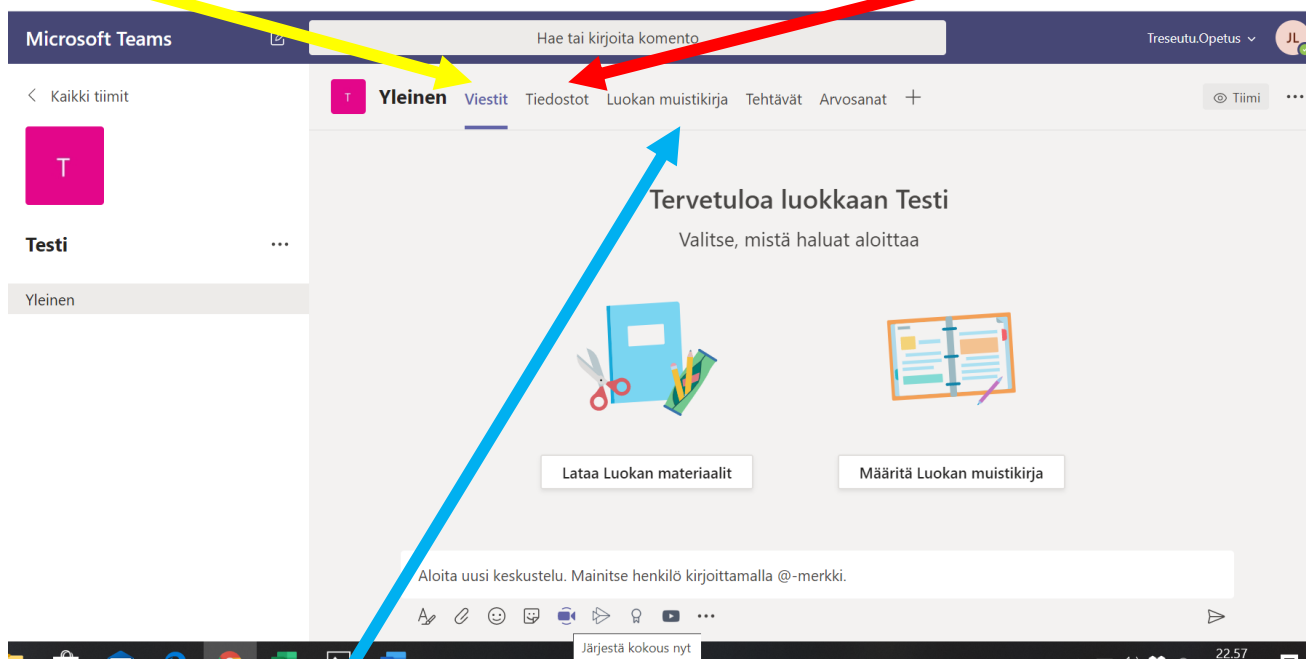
Microsoft Teams

Hae tai kirjoita komento

Treseutu.Opetus

JL

Kaikki tiimit

T

Testi

...

Yleinen

T

Yleinen Viestit Tiedostot Luokan muistikirja Tehtävät Arvosanat +

Tiimi

...

Tervetuloa luokkaan Testi

Valitse, mistä haluat aloittaa

Lataa Luokan materiaalit

Määritä Luokan muistikirja

Aloita uusi keskustelu. Mainitse henkilö kirjoittamalla @-merkki.

Järjestä kokous nyt

22.57